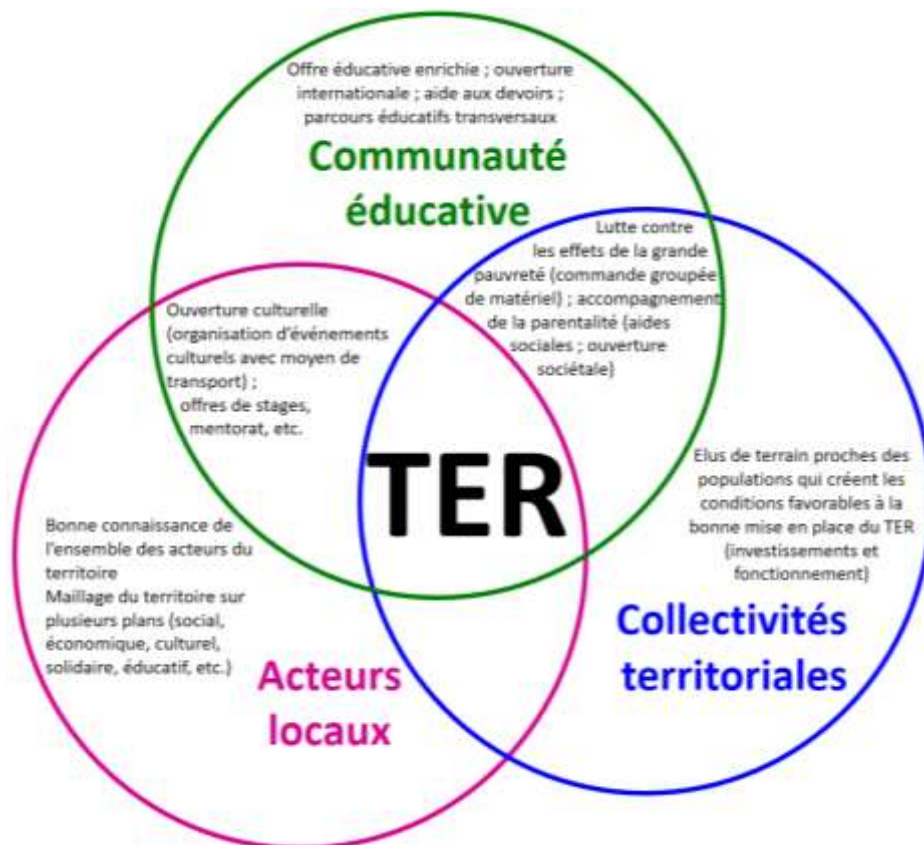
Offre éducative enrichie ; ouverture internationale ; aide aux devoirs ; parcours éducatifs transversaux

Communauté éducative

Lutte contre les effets de la grande pauvreté (commande groupée de matériel) ; accompagnement de la parentalité (aides sociales ; ouverture sociétale)

Ouverture culturelle (organisation d'événements culturels avec moyen de transport) ; offres de stages, mentorat, etc.

TER

Elus de terrain proches des populations qui créent les conditions favorables à la bonne mise en place du TER (investissements et fonctionnement)

Bonne connaissance de l'ensemble des acteurs du territoire
Maillage du territoire sur plusieurs plans (social, économique, culturel, solidaire, éducatif, etc.)

Acteurs locaux

Collectivités territoriales